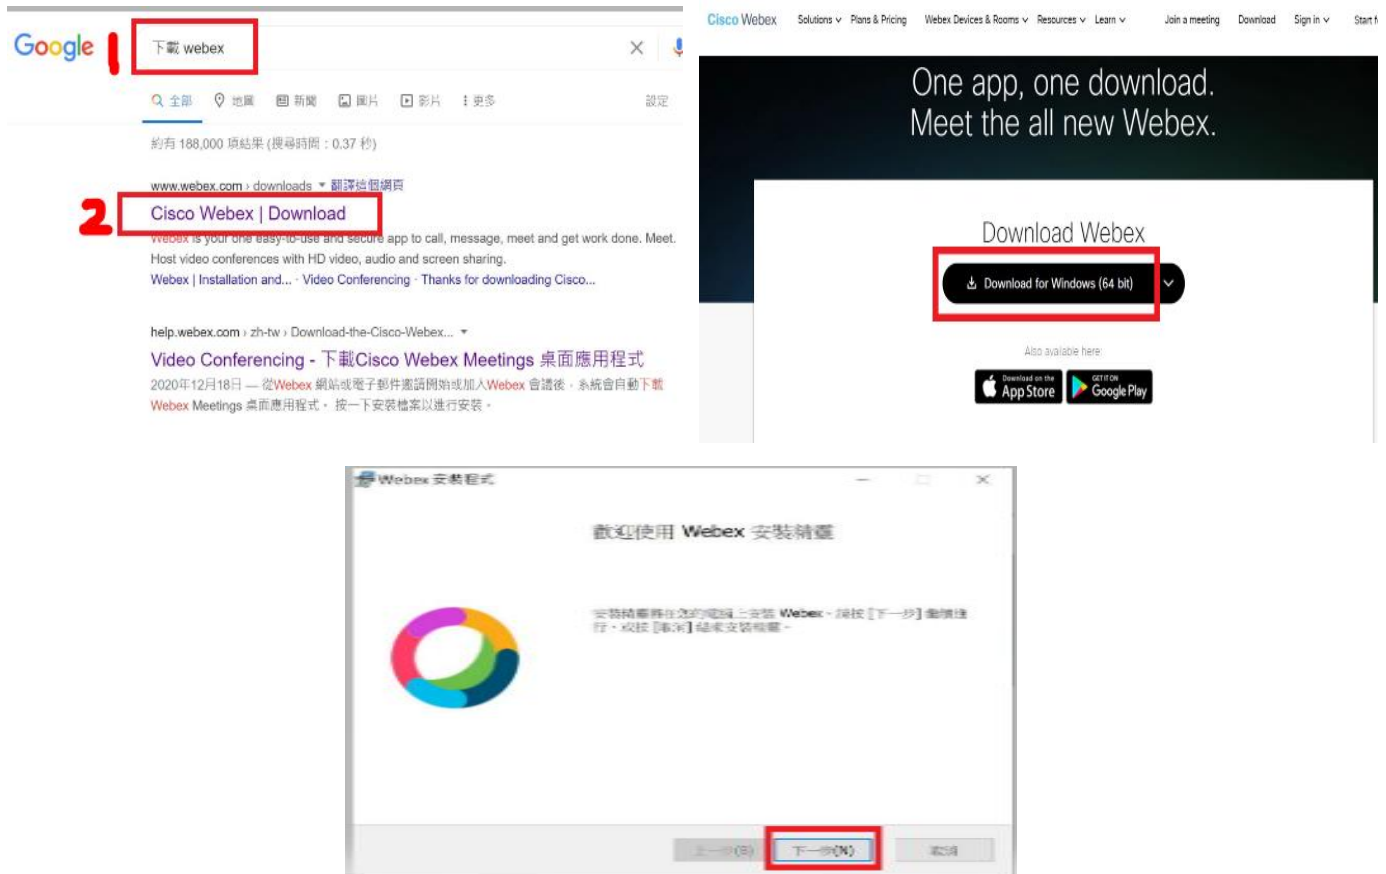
Google 1 下載 webex

全部 地圖 新聞 圖片 影片 更多 設定

約有 188,000 項結果 (搜尋時間：0.37 秒)

www.webex.com › downloads ▾ 翻譯這個網頁

2 Cisco Webex | Download

Webex is your one easy-to-use and secure app to call, message, meet and get work done. Meet. Host video conferences with HD video, audio and screen sharing.

Webex | Installation and... · Video Conferencing · Thanks for downloading Cisco...

help.webex.com › zh-tw › Download-the-Cisco-Webex... ▾

Video Conferencing - 下載Cisco Webex Meetings 桌面應用程式

2020年12月18日 — 從Webex 網站或電子郵件邀請開始或加入Webex 會議後，系統會自動下載 Webex Meetings 桌面應用程式。按一下安裝檔案以進行安裝。

Cisco Webex Solutions Plans & Pricing Webex Devices & Rooms Resources Learn Join a meeting Download Sign in Start

One app, one download.
Meet the all new Webex.

Download Webex

Download for Windows (64 bit)

Also available here

Download on the App Store GET IT ON Google Play

Webex 安裝程式

歡迎使用 Webex 安裝精靈

安裝精靈將在您的電腦上安裝 Webex。請按 [下一步] 繼續進行，或按 [取消] 結束安裝精靈。

上一步(B) 下一步(N) 取消